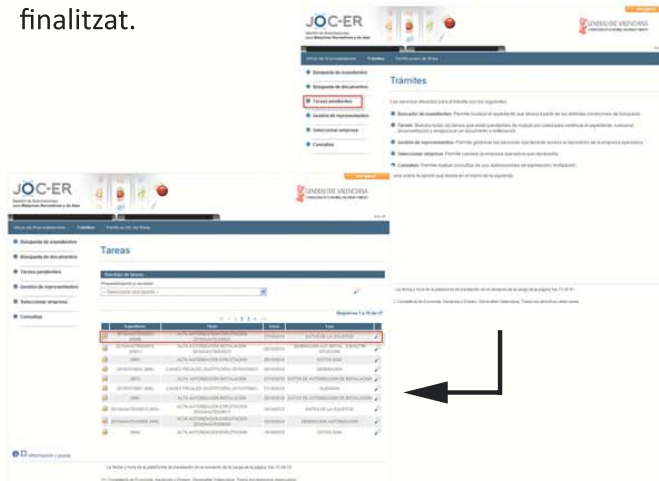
finalitzat.

JOC-ER

GENERALITAT VALENCIANA

Búsqueda de expedientes
Búsqueda de documentos
Tareas pendientes
Gestión de representantes
Seleccionar empresa
Consultas

Trámites

Búsqueda de expedientes
Tareas
Gestión de representantes
Seleccionar empresa
Consultas

JOC-ER

GENERALITAT VALENCIANA

Búsqueda de expedientes
Búsqueda de documentos
Tareas pendientes
Gestión de representantes
Seleccionar empresa
Consultas

Tareas

Registros 1 a 10 de 17

| Expediente | Objeto | Inicio | Tarea |
|---|---|---|---|
| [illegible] | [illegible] | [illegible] | DATOS DE LA SOCIEDAD |
| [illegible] | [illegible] | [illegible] | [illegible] |
| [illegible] | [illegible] | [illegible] | DATOS BAJA |
| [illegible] | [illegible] | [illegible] | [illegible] |
| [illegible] | ALTA AUTORIZACIÓN INSTALACIÓN | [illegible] | DATOS DE AUTORIZACIÓN DE INSTALACIÓN |
| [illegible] | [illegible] | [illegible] | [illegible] |
| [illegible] | ALTA AUTORIZACIÓN INSTALACIÓN | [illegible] | DATOS DE AUTORIZACIÓN DE INSTALACIÓN |
| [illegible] | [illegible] | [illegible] | DATOS DE LA SOCIEDAD |
| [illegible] | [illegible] | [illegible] | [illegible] |
| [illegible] | ALTA AUTORIZACIÓN EXPLOTACIÓN | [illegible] | DATOS BAJA |

Información y ayuda